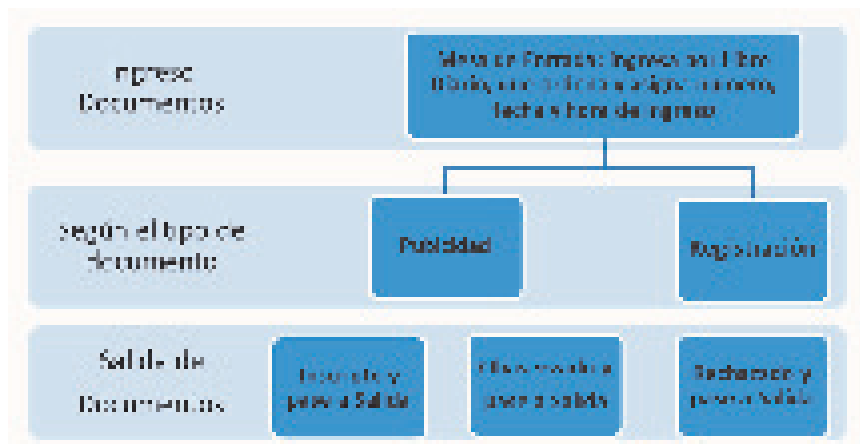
Ingreso Documentos

Mesa de Entrada: Ingresa en Libro Diario, con el cual se asigna número, fecha y hora de ingreso

Según el tipo de Documento

Publicidad

Registración

Salida de Documentos

Inscripto y pasa a Salida

Observado y pasa a Salida

Rechazado y pasa a Salida